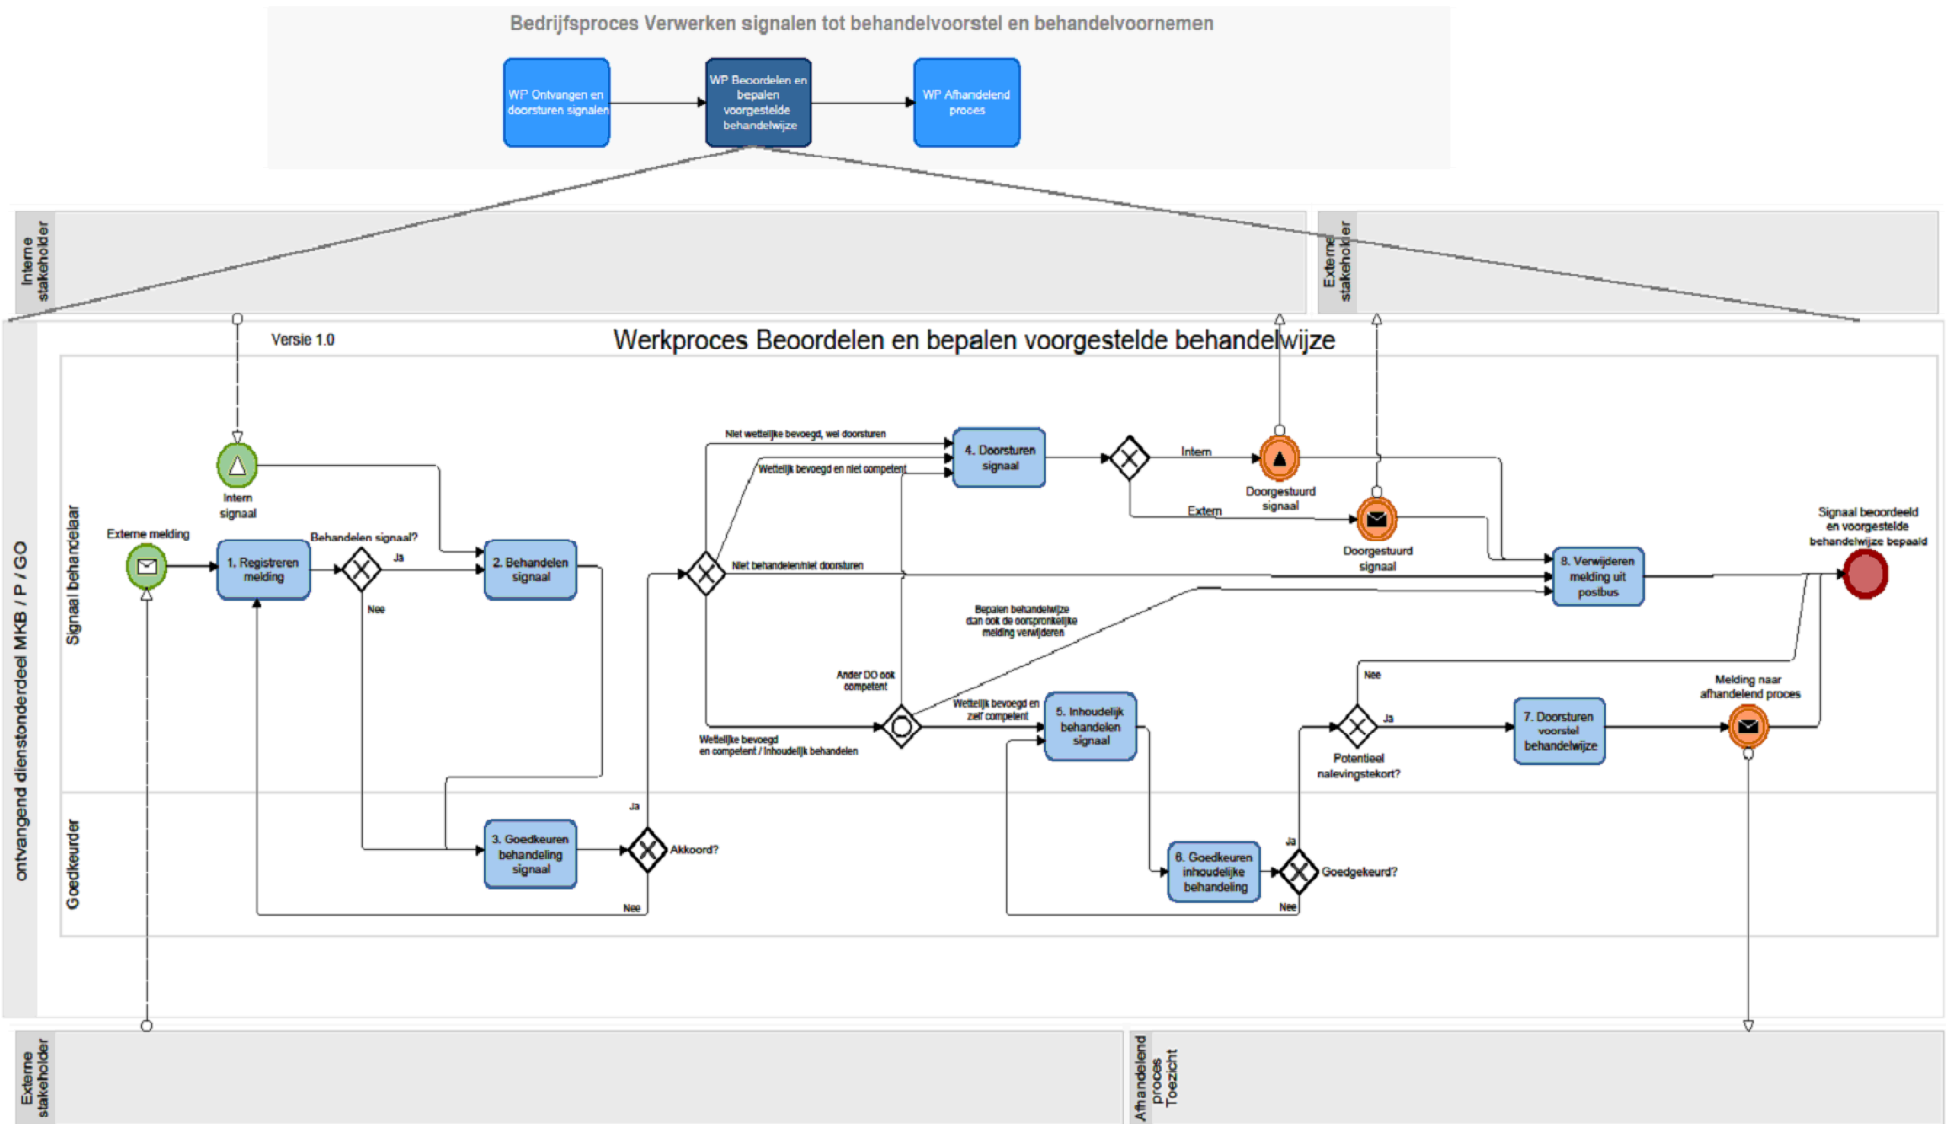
Bedrijfsproces Verwerken signalen tot behandelvoorstel en behandelvoornemen

WP Ontvangen en doorsturen signalen

WP Beoordelen en bepalen voorgestelde behandelwijze

WP Afhandelend proces

Interne stakeholder

Externe stakeholder

Versie 1.0

Werkproces Beoordelen en bepalen voorgestelde behandelwijze

ontvangend dienstonderdeel MKB / P / GO

Signaal behandelaar

Goedkeurder

Intern signaal

Externe melding

1. Registreren melding

Behandelen signaal?

Ja

Nee

2. Behandelen signaal

3. Goedkeuren behandeling signaal

Akkoord?

Ja

Nee

Niet wettelijke bevoegd, wel doorsturen

Wettelijk bevoegd en niet competent

Niet behandelen/niet doorsturen

Wettelijke bevoegd en competent / Inhoudelijk behandelen

Ander DO ook competent

Wettelijk bevoegd en zelf competent

Bepalen behandelwijze dan ook de oorspronkelijke melding verwijderen

4. Doorsturen signaal

Intern

Extern

Doorgestuurd signaal

Doorgestuurd signaal

8. Verwijderen melding uit postbus

Signaal beoordeeld en voorgestelde behandelwijze bepaald

5. Inhoudelijk behandelen signaal

6. Goedkeuren inhoudelijke behandeling

Goedgekeurd?

Ja

Nee

Potentieel nalevingstekort?

Nee

Ja

7. Doorsturen voorstel behandelwijze

Melding naar afhandelend proces

Externe stakeholder

Afhandelend proces Toezicht